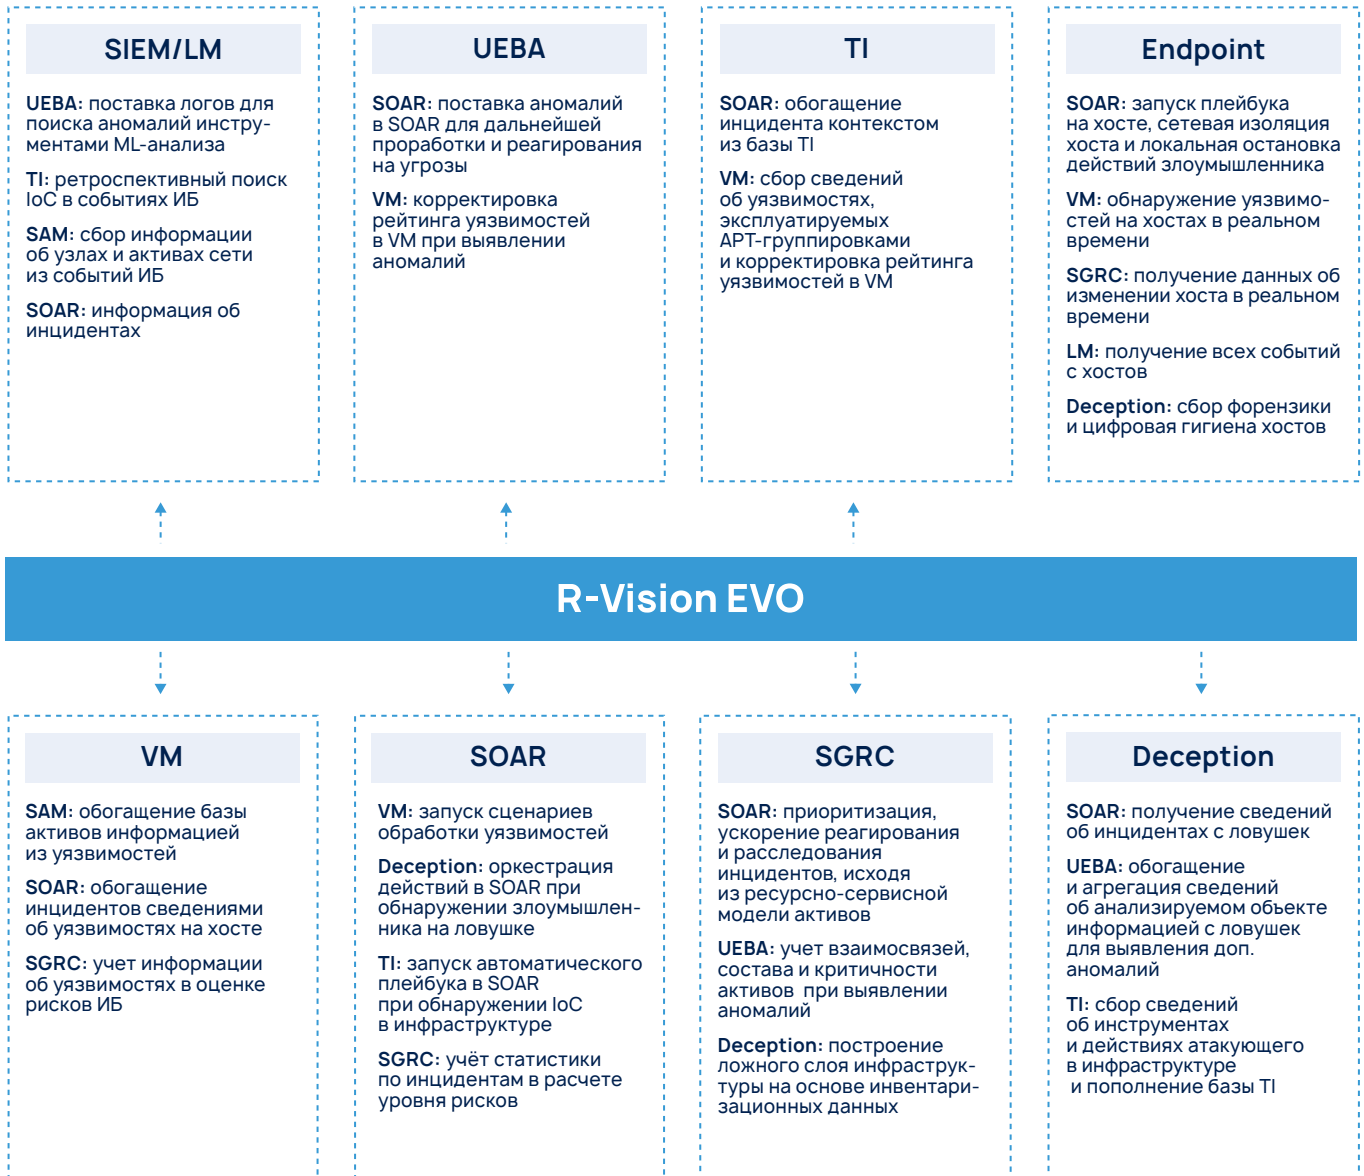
SIEM/LM

UEBA: поставка логов для поиска аномалий инструментами ML-анализа

TI: ретроспективный поиск IoC в событиях ИБ

SAM: сбор информации об узлах и активах сети из событий ИБ

SOAR: информация об инцидентах

UEBA

SOAR: поставка аномалий в SOAR для дальнейшей проработки и реагирования на угрозы

VM: корректировка рейтинга уязвимостей в VM при выявлении аномалий

TI

SOAR: обогащение инцидента контекстом из базы TI

VM: сбор сведений об уязвимостях, эксплуатируемых APT-группировками и корректировка рейтинга уязвимостей в VM

Endpoint

SOAR: запуск плейбука на хосте, сетевая изоляция хоста и локальная остановка действий злоумышленника

VM: обнаружение уязвимостей на хостах в реальном времени

SGRC: получение данных об изменении хоста в реальном времени

LM: получение всех событий с хостов

Deception: сбор форензики и цифровая гигиена хостов

R-Vision EVO

VM

SAM: обогащение базы активов информацией из уязвимостей

SOAR: обогащение инцидентов сведениями об уязвимостях на хосте

SGRC: учет информации об уязвимостях в оценке рисков ИБ

SOAR

VM: запуск сценариев обработки уязвимостей

Deception: оркестрация действий в SOAR при обнаружении злоумышленника на ловушке

TI: запуск автоматического плейбука в SOAR при обнаружении IoC в инфраструктуре

SGRC: учёт статистики по инцидентам в расчете уровня рисков

SGRC

SOAR: приоритизация, ускорение реагирования и расследования инцидентов, исходя из ресурсно-сервисной модели активов

UEBA: учет взаимосвязей, состава и критичности активов при выявлении аномалий

Deception: построение ложного слоя инфраструктуры на основе инвентаризационных данных

Deception

SOAR: получение сведений об инцидентах с ловушек

UEBA: обогащение и агрегация сведений об анализируемом объекте информацией с ловушек для выявления доп. аномалий

TI: сбор сведений об инструментах и действиях атакующего в инфраструктуре и пополнение базы TI